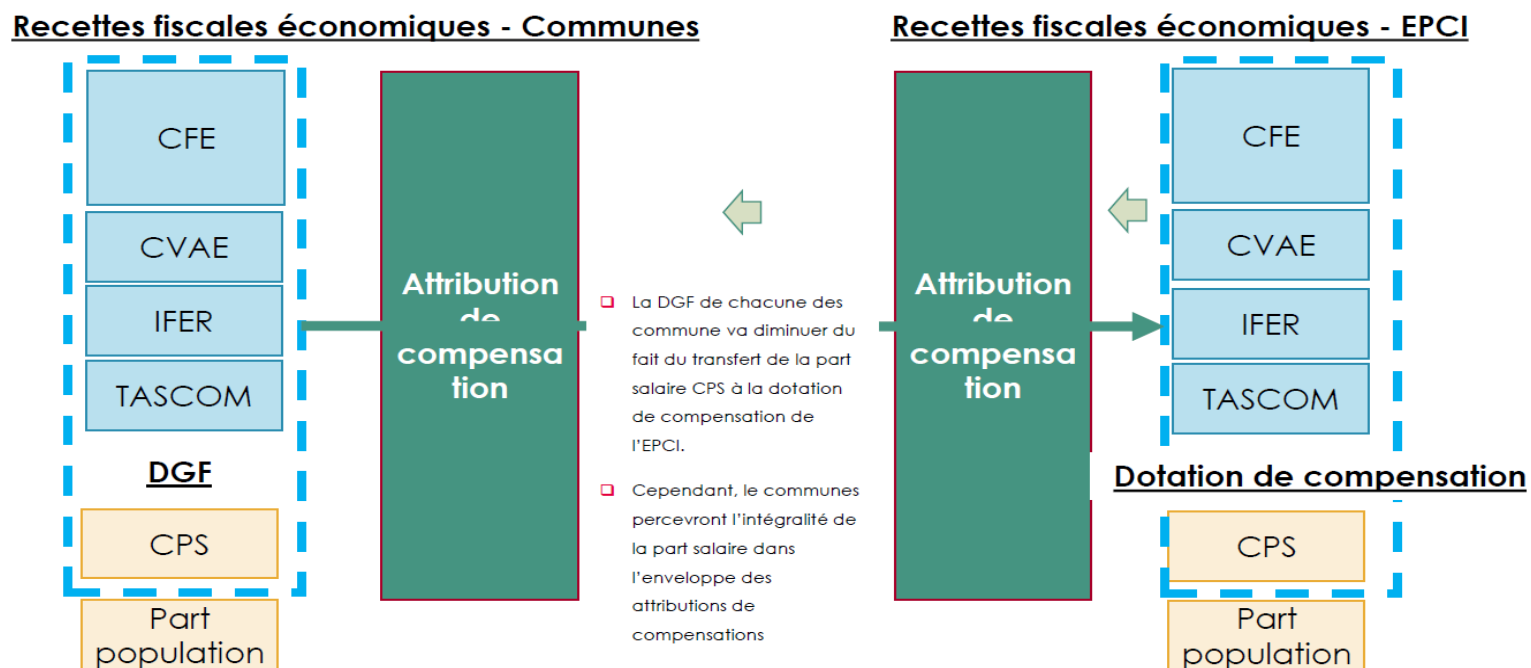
Recettes fiscales économiques - Communes

CFE

CVAE

IFER

TASCOM

DGF

CPS

Part population

Attribution de compensation

La DGF de chacune des commune va diminuer du fait du transfert de la part salaire CPS à la dotation de compensation de l'EPCI.

Cependant, le communes percevront l'intégralité de la part salaire dans l'enveloppe des attributions de compensations

Recettes fiscales économiques - EPCI

Attribution de compensation

CFE

CVAE

IFER

TASCOM

Dotation de compensation

CPS

Part population